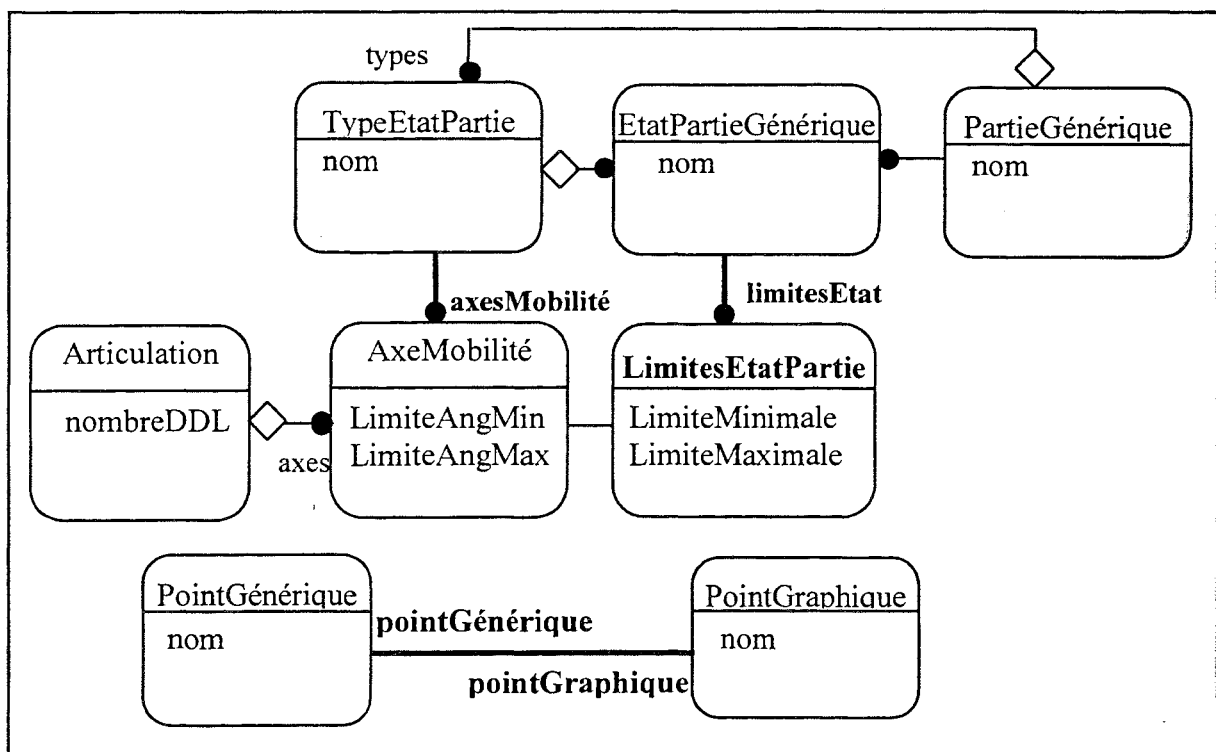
types

TypeEtatPartie
nom

EtatPartieGénérique
nom

PartieGénérique
nom

axesMobilité

limitesEtat

Articulation
nombreDDL

axes

AxeMobilité
LimiteAngMin
LimiteAngMax

LimitesEtatPartie
LimiteMinimale
LimiteMaximale

PointGénérique
nom

pointGénérique

PointGraphique
nom

pointGraphique